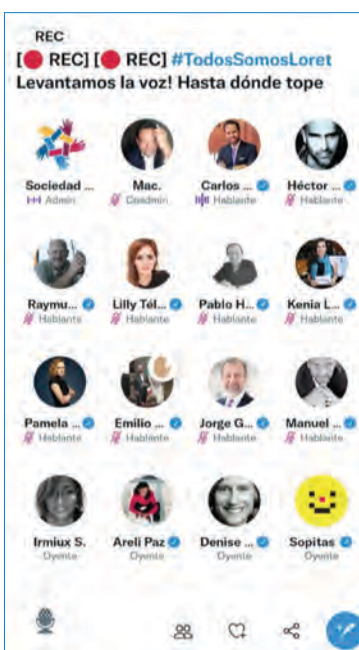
REC

[🔴 REC] [🔴 REC] #TodosSomosLoret
Levantamos la voz! Hasta dónde tope

| | | | |
|---|---|---|---|
| Sociedad ... Admin | Mac. Coadmin | Carlos ... Hablante | Héctor ... Hablante |
| Raymu... Hablante | Lilly Tél... Hablante | Pablo H... Hablante | Kenia L... Hablante |
| Pamela ... Hablante | Emilio ... Hablante | Jorge G... Hablante | Manuel ... Hablante |
| Irmiux S. Oyente | Areli Paz Oyente | Denise ... Oyente | Sopitas Oyente |